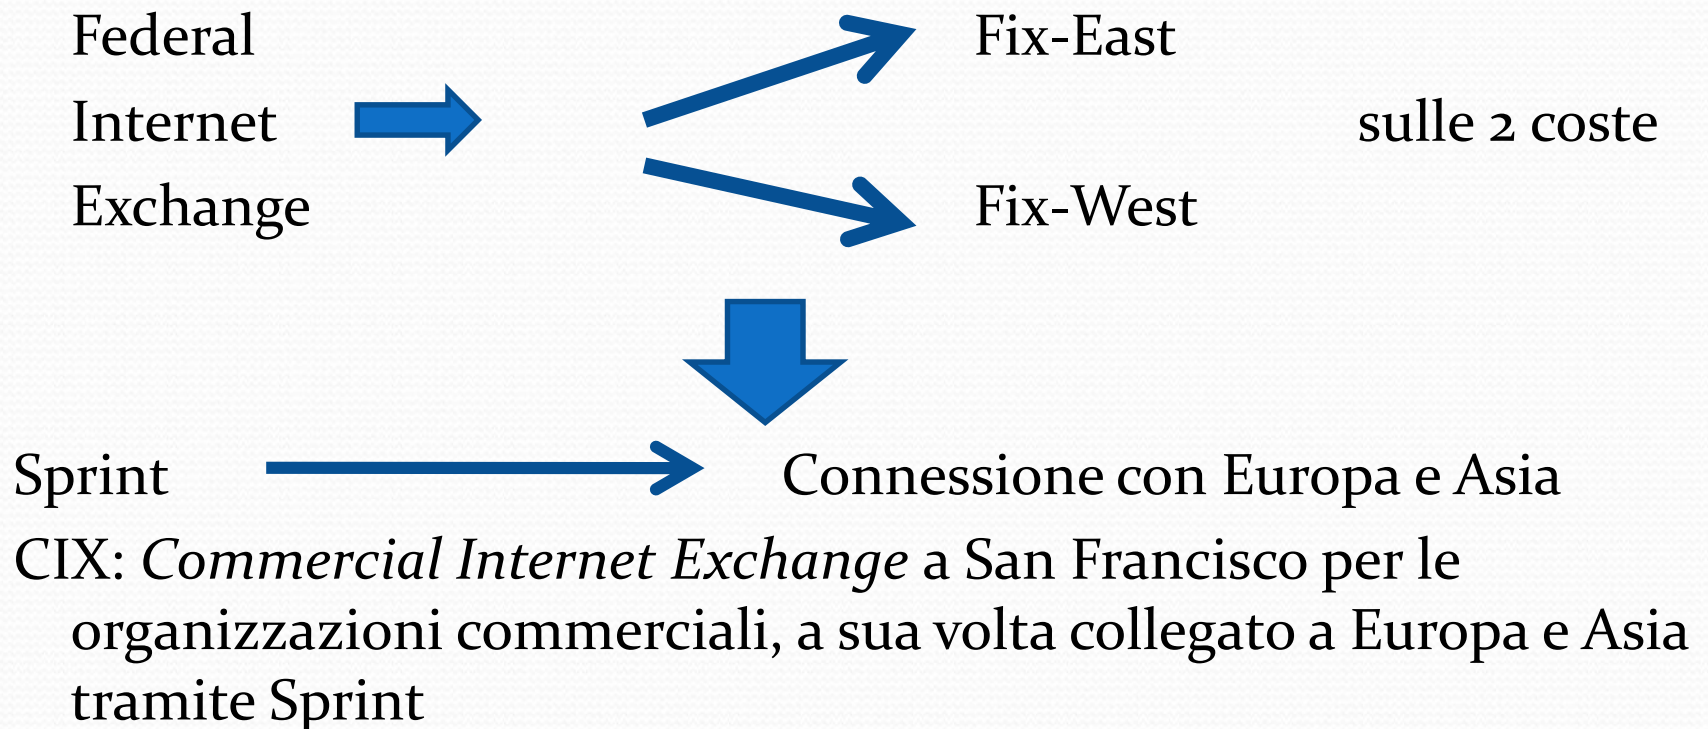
Federal
Internet
Exchange

Fix-East

sulle 2 coste

Fix-West

Sprint

Connessione con Europa e Asia

CIX: *Commercial Internet Exchange* a San Francisco per le organizzazioni commerciali, a sua volta collegato a Europa e Asia tramite Sprint